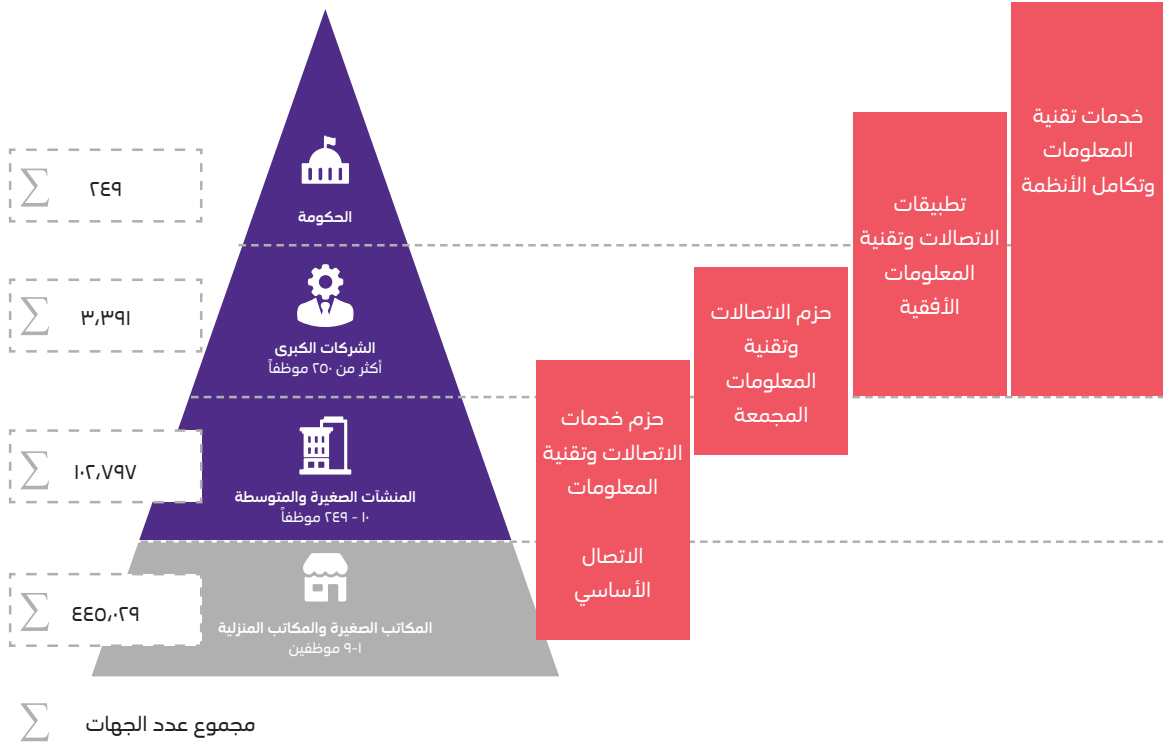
$\sum$ ٢٤٩

الحكومة

$\sum$ ٣,٣٩١

الشركات الكبرى
أكثر من ٢٥٠ موظفاً

$\sum$ ١٠٢,٧٩٧

المنشآت الصغيرة والمتوسطة
١٠ - ٢٤٩ موظفاً

$\sum$ ٤٤٥,٠٢٩

المكاتب الصغيرة والمكاتب المنزلية
١-٩ موظفين

$\sum$ مجموع عدد الجهات

خدمات تقنية المعلومات وتكامل الأنظمة

تطبيقات الاتصالات وتقنية المعلومات الأفقية

حزم الاتصالات وتقنية المعلومات المجمعة

حزم خدمات الاتصالات وتقنية المعلومات

الاتصال الأساسي